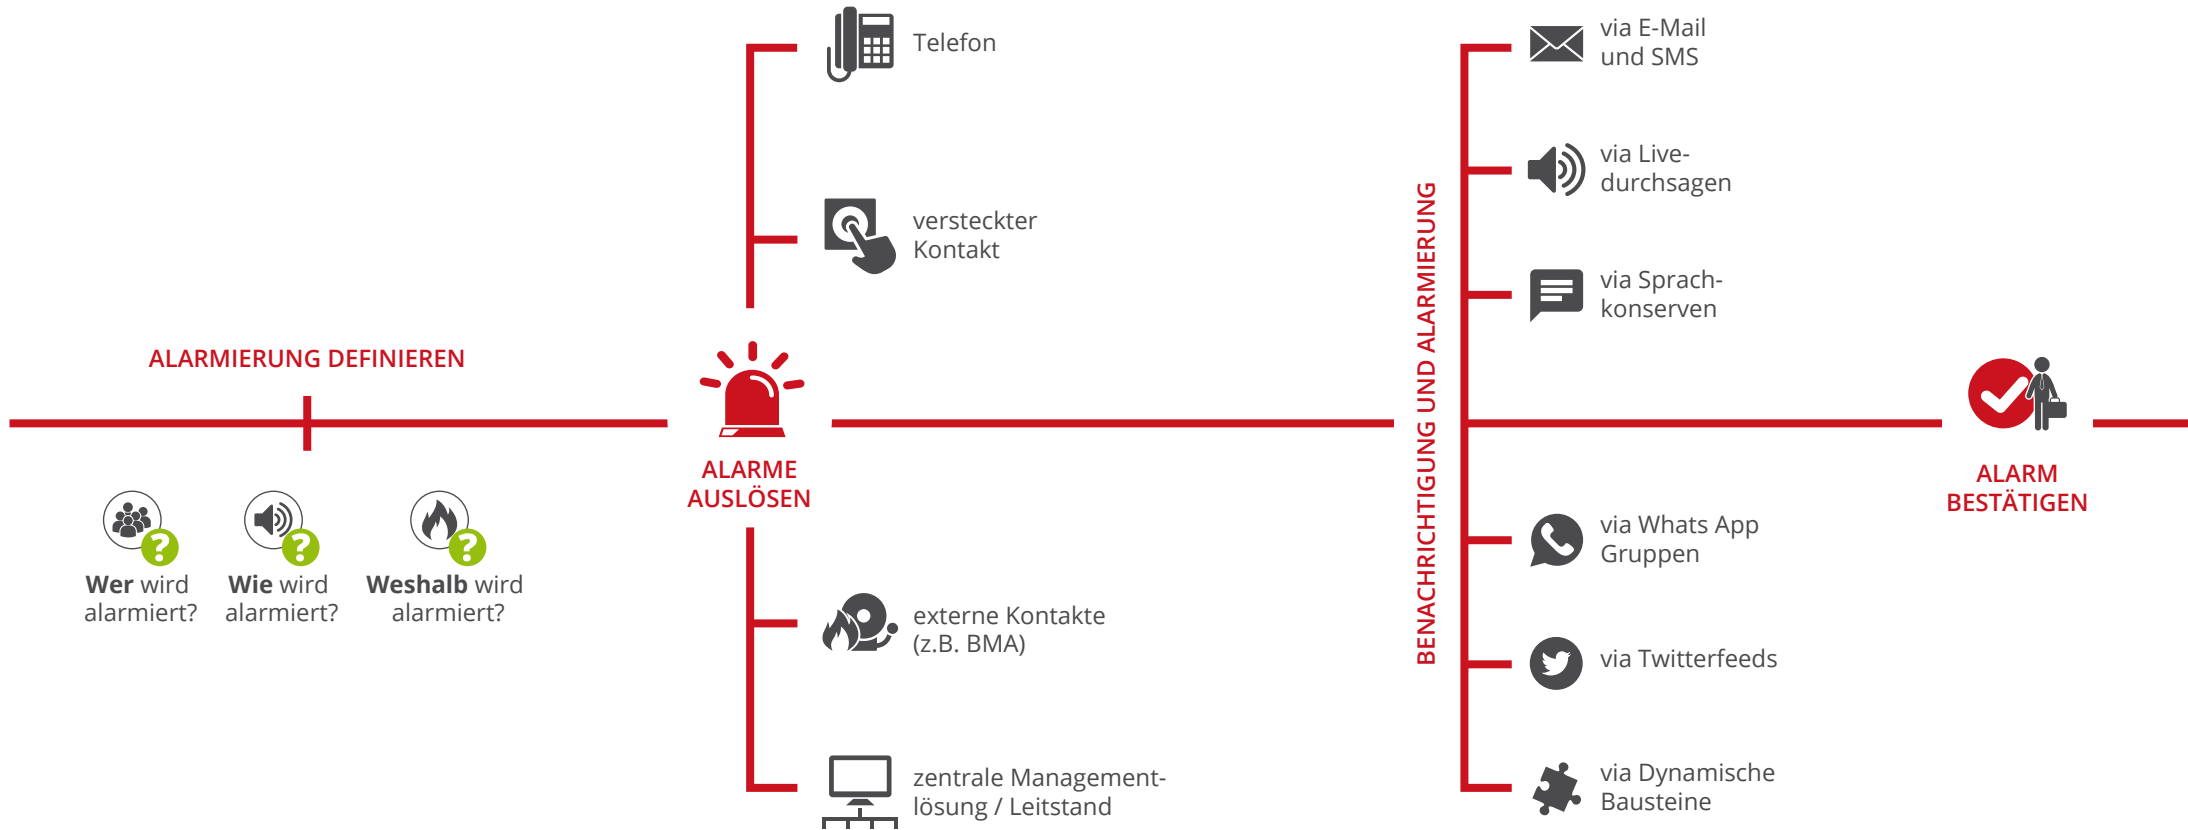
ALARMIERUNG DEFINIEREN

Wer wird alarmiert?

Wie wird alarmiert?

Weshalb wird alarmiert?

Telefon

versteckter Kontakt

ALARME AUSLÖSEN

externe Kontakte (z.B. BMA)

zentrale Managementlösung / Leitstand

BENACHRICHTIGUNG UND ALARMIERUNG

via E-Mail und SMS

via Livedurchsagen

via Sprachkonserven

via Whats App Gruppen

via Twitterfeeds

via Dynamische Bausteine

ALARM BESTÄTIGEN